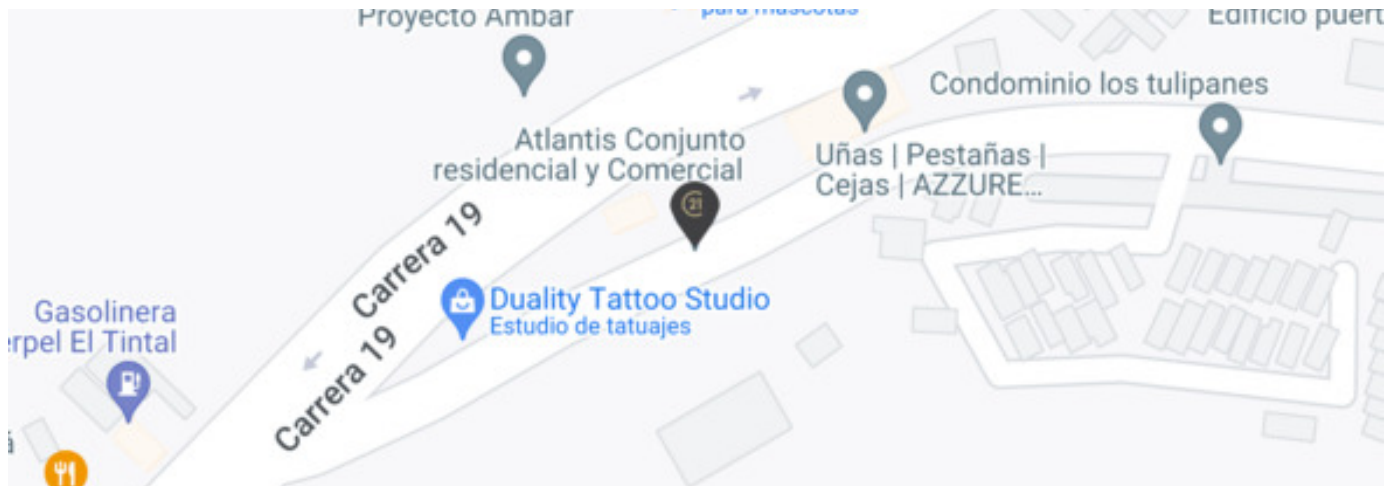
Proyecto Ambar

para mascotas

Edificio puert

Condominio los tulipanes

Atlantis Conjunto residencial y Comercial

Uñas | Pestañas | Cejas | AZZURE...

Carrera 19

Carrera 19

Duality Tattoo Studio
Estudio de tatuajes

Gasolinera
rpel El Tintal